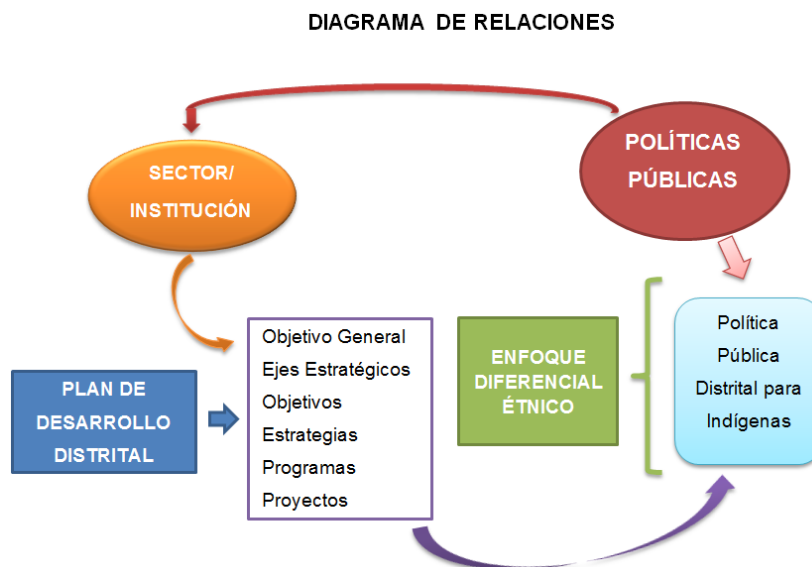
DIAGRAMA DE RELACIONES

POLÍTICAS PÚBLICAS

SECTOR/ INSTITUCIÓN

PLAN DE DESARROLLO DISTRITAL

Objetivo General
Ejes Estratégicos
Objetivos
Estrategias
Programas
Proyectos

ENFOQUE DIFERENCIAL ÉTNICO

Política Pública Distrital para Indígenas